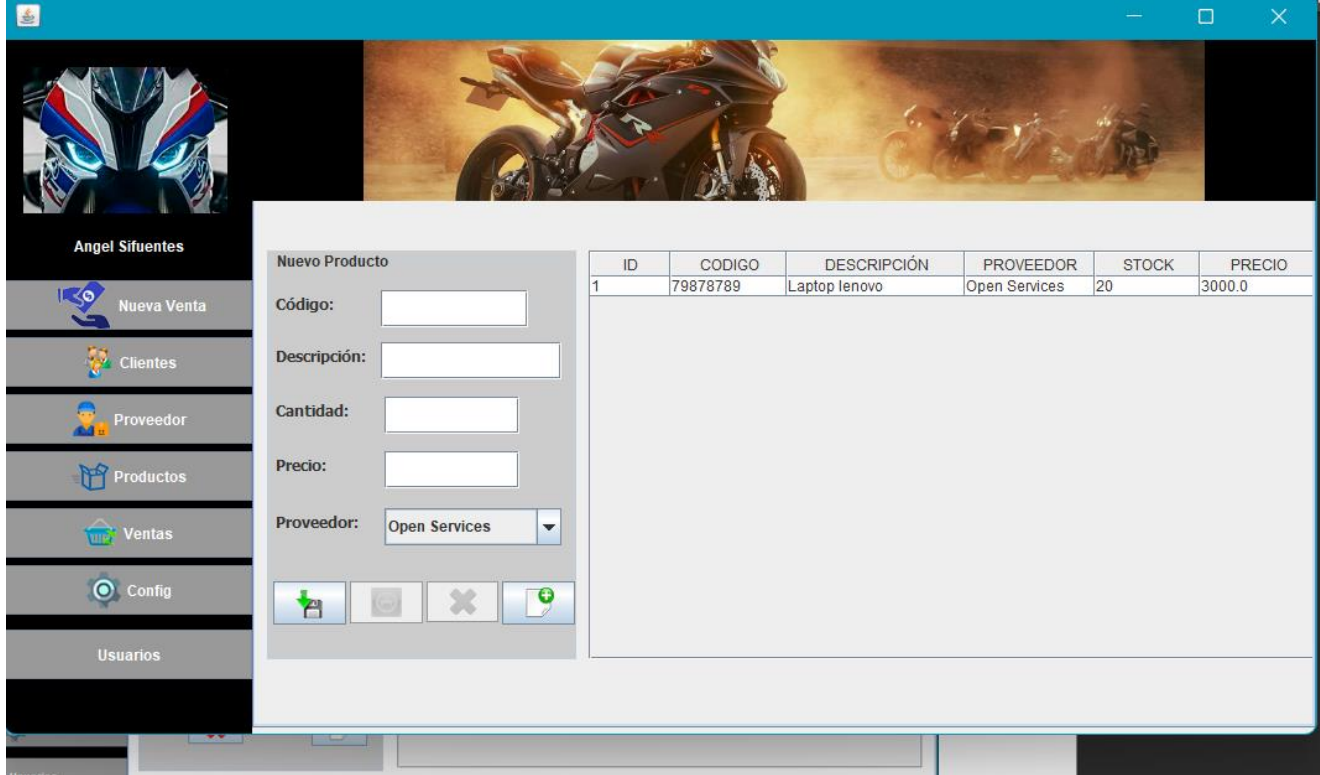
Angel Sifuentes

Nueva Venta

Clientes

Proveedor

Productos

Ventas

Config

Usuarios

Nuevo Producto

Código:

Descripción:

Cantidad:

Precio:

Proveedor: Open Services

| ID | CODIGO | DESCRIPCIÓN | PROVEEDOR | STOCK | PRECIO |
|---|---|---|---|---|---|
| 1 | 79878789 | Laptop lenovo | Open Services | 20 | 3000.0 |